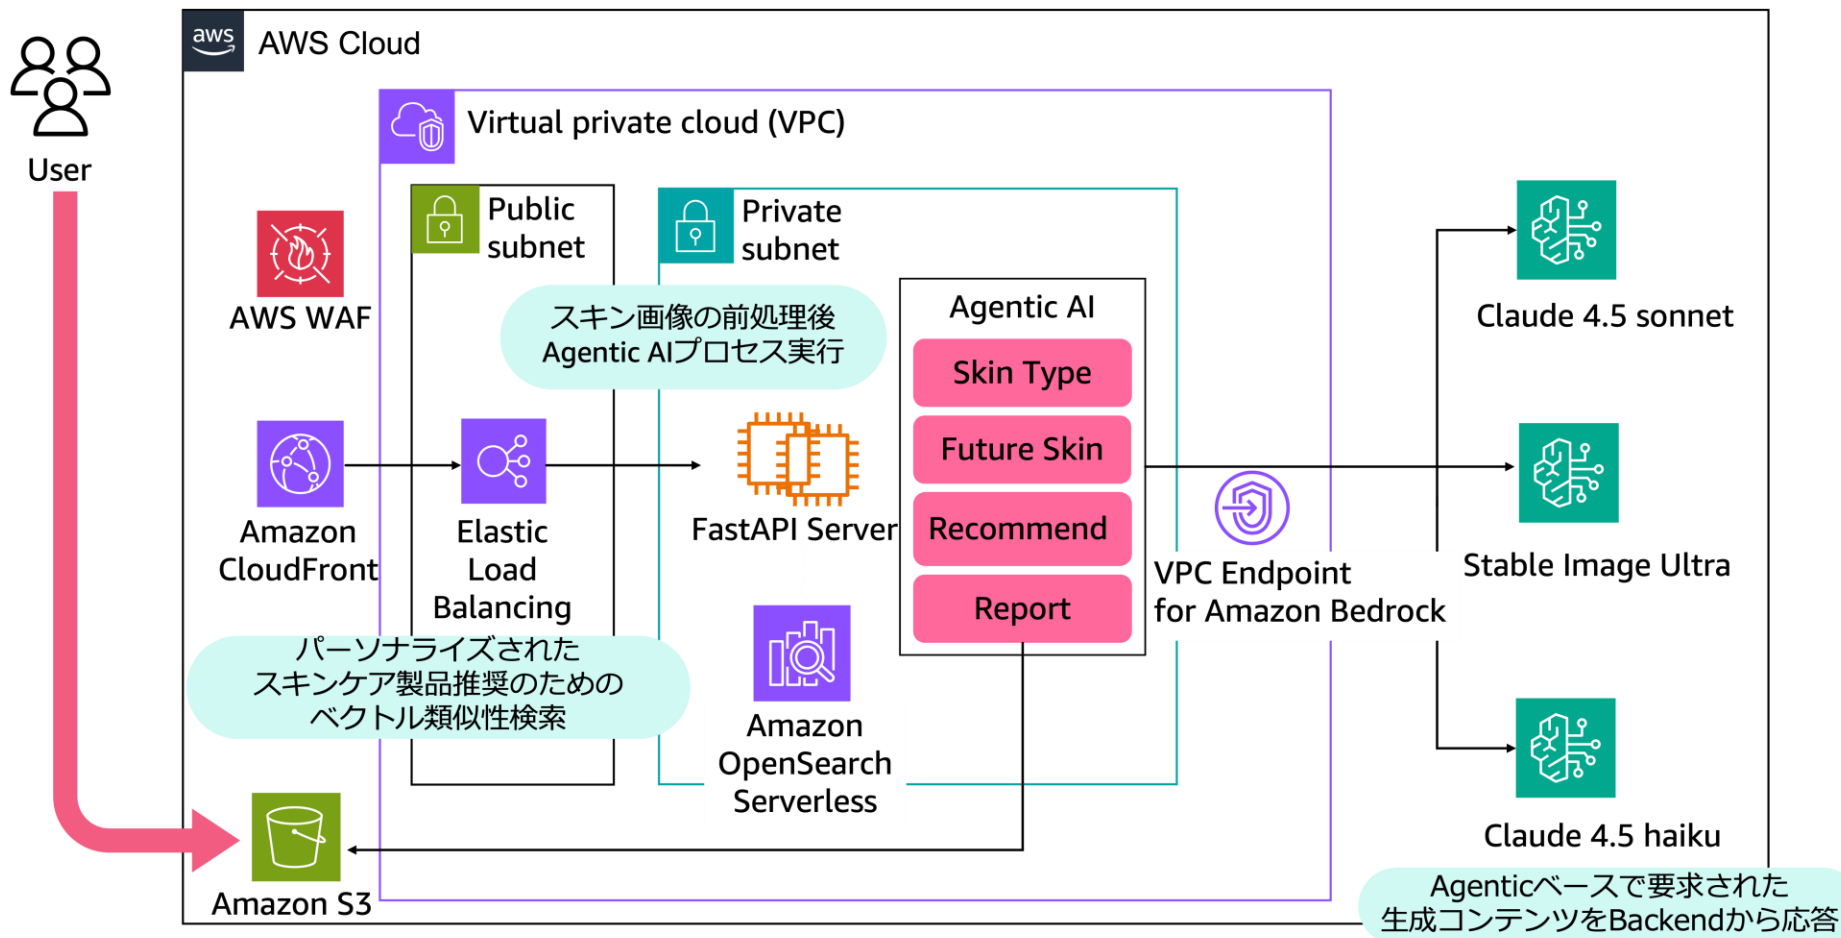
User

aws AWS Cloud

Virtual private cloud (VPC)

AWS WAF

Public subnet

Private subnet

スキン画像の前処理後
Agentic AIプロセス実行

Agentic AI

Skin Type

Future Skin

Recommend

Report

Amazon CloudFront

Elastic Load Balancing

FastAPI Server

VPC Endpoint for Amazon Bedrock

Claude 4.5 sonnet

Stable Image Ultra

Claude 4.5 haiku

パーソナライズされた
スキンケア製品推奨のための
ベクトル類似性検索

Amazon OpenSearch Serverless

Amazon S3

Agenticベースで要求された
生成コンテンツをBackendから応答